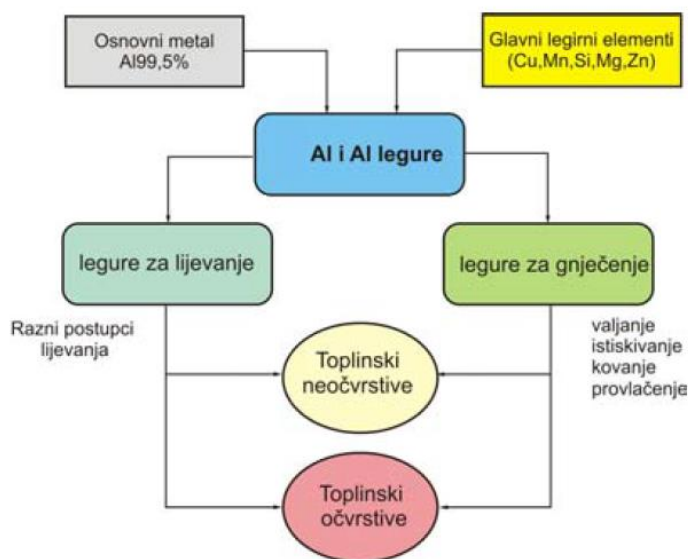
Osnovni metal
Al99,5%

Glavni legirni elementi
(Cu,Mn,Si,Mg,Zn)

Al i Al legure

legure za lijevanje

legure za gnječenje

Razni postupci
lijevanja

valjanje
istiskivanje
kovanje
provlačenje

Toplinski
neočvrstive

Toplinski
očvrstive